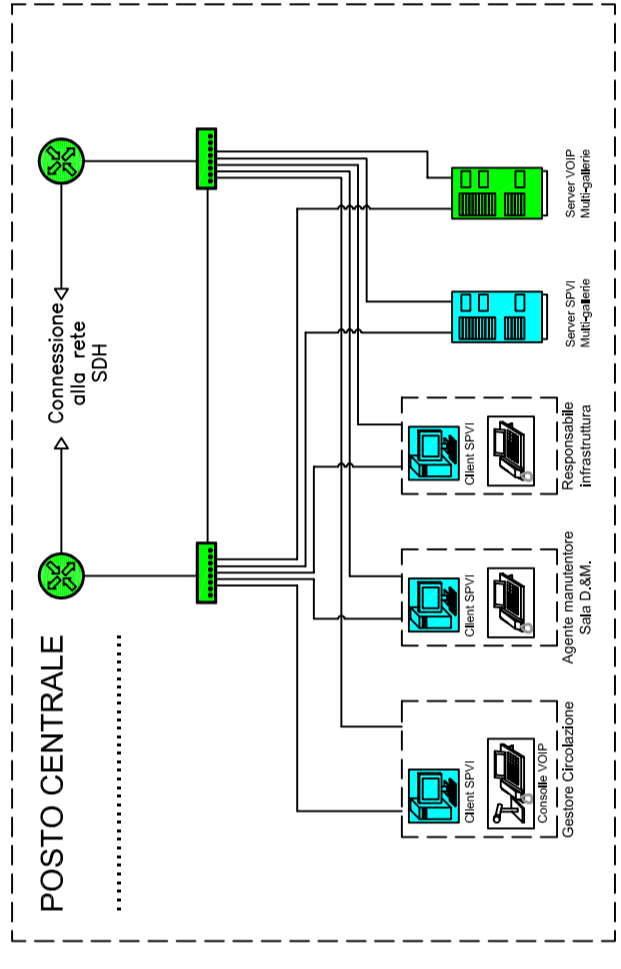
POSTO CENTRALE

Connessione alla rete SDH

Server VOIP Multi-gallerie

Server SPVI Multi-gallerie

Client SPVI

Responsabile infrastruttura

Client SPVI

Agente manutentore Sala D.&M.

Client SPVI

Consolle VOIP

Gestore Circolazione